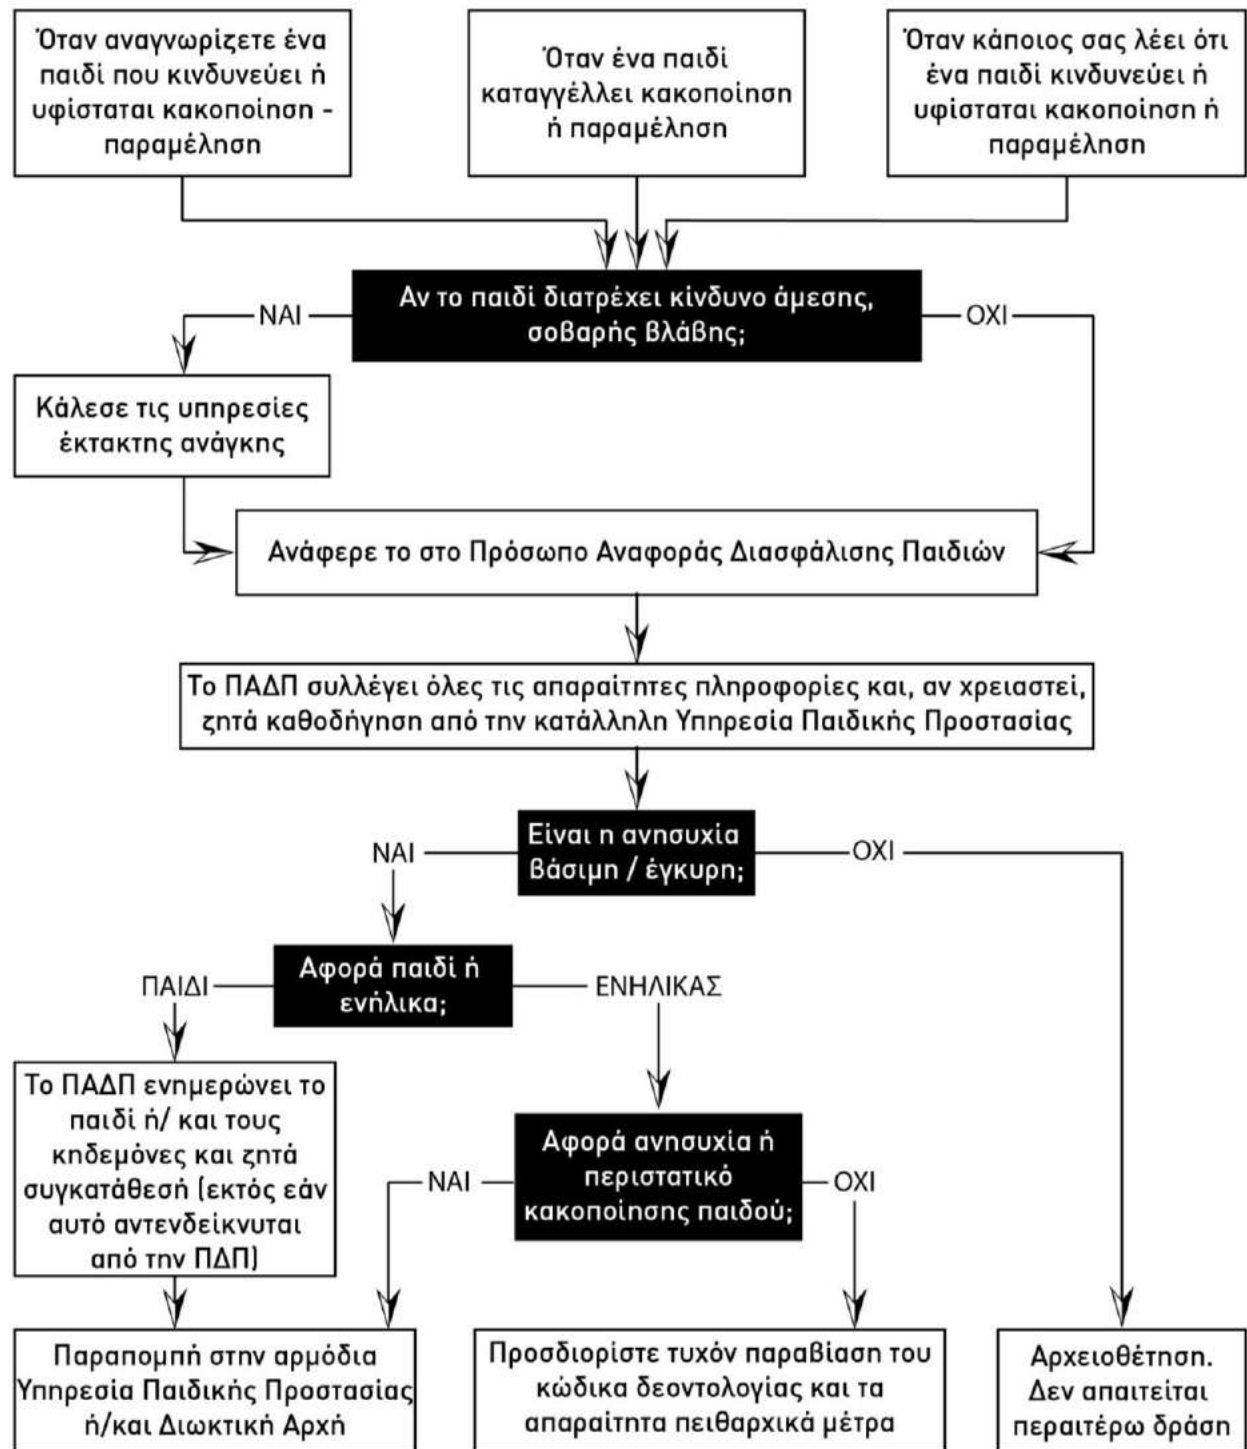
Όταν αναγνωρίζετε ένα παιδί που κινδυνεύει ή υφίσταται κακοποίηση - παραμέληση

Όταν ένα παιδί καταγγέλλει κακοποίηση ή παραμέληση

Όταν κάποιος σας λέει ότι ένα παιδί κινδυνεύει ή υφίσταται κακοποίηση ή παραμέληση

Αν το παιδί διατρέχει κίνδυνο άμεσης, σοβαρής βλάβης;

ΝΑΙ

ΟΧΙ

Κάλεσε τις υπηρεσίες έκτακτης ανάγκης

Ανάφερε το στο Πρόσωπο Αναφοράς Διασφάλισης Παιδιών

Το ΠΑΔΠ συλλέγει όλες τις απαραίτητες πληροφορίες και, αν χρειαστεί, ζητά καθοδήγηση από την κατάλληλη Υπηρεσία Παιδικής Προστασίας

Είναι η ανησυχία βάσιμη / έγκυρη;

ΝΑΙ

ΟΧΙ

Αφορά παιδί ή ενήλικα;

ΠΑΙΔΙ

ΕΝΗΛΙΚΑΣ

Το ΠΑΔΠ ενημερώνει το παιδί ή/ και τους κηδεμόνες και ζητά συγκατάθεσή (εκτός εάν αυτό αντενδείκνυται από την ΠΔΠ)

Αφορά ανησυχία ή περιστατικό κακοποίησης παιδού;

ΝΑΙ

ΟΧΙ

Παραπομπή στην αρμόδια Υπηρεσία Παιδικής Προστασίας ή/και Διωκτική Αρχή

Προσδιορίστε τυχόν παραβίαση του κώδικα δεοντολογίας και τα απαραίτητα πειθαρχικά μέτρα

Αρχειοθέτηση. Δεν απαιτείται περαιτέρω δράση